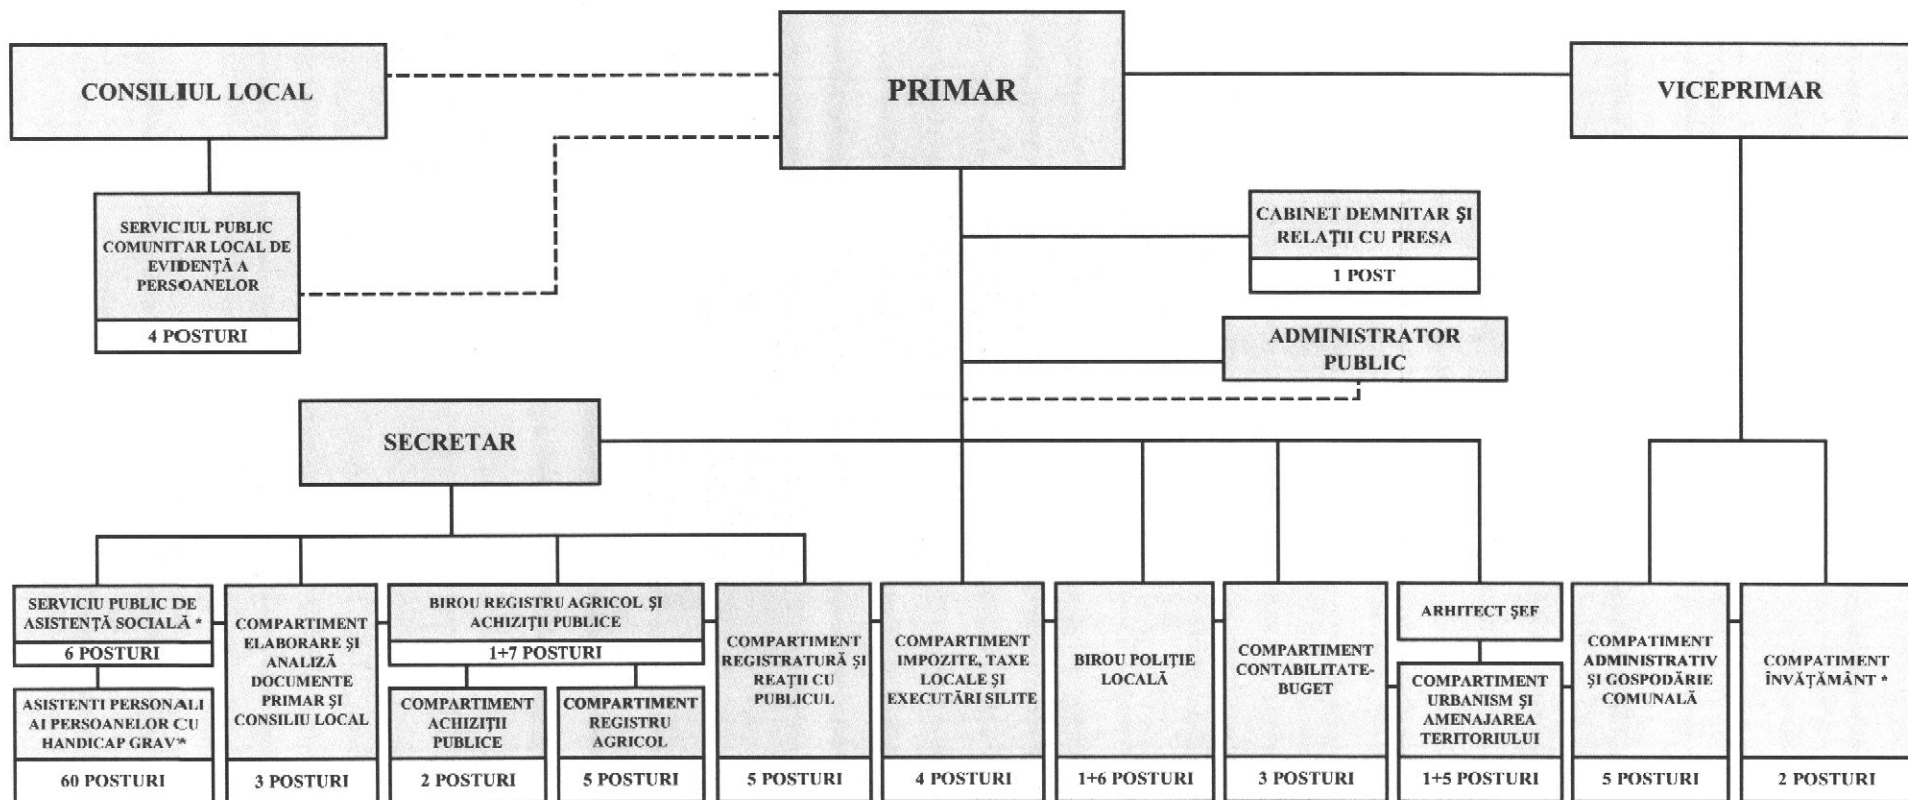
CONSILIUL LOCAL

PRIMAR

VICEPRIMAR

SERVICIUL PUBLIC COMUNITAR LOCAL DE EVIDENȚĂ A PERSOANELOR

4 POSTURI

CABINET DEMNITAR ŞI RELAȚII CU PRESA

1 POST

ADMINISTRATOR PUBLIC

SECRETAR

SERVICIU PUBLIC DE ASISTENȚĂ SOCIALĂ *

6 POSTURI

ASISTENTI PERSONALI AI PERSOANELOR CU HANDICAP GRAV*

60 POSTURI

COMPARTIMENT ELABORARE ŞI ANALIZĂ DOCUMENTE PRIMAR ŞI CONSILIU LOCAL

3 POSTURI

BIROU REGISTRU AGRICOL ŞI ACHIZIȚII PUBLICE

1+7 POSTURI

COMPARTIMENT ACHIZIȚII PUBLICE

2 POSTURI

COMPARTIMENT REGISTRU AGRICOL

5 POSTURI

COMPARTIMENT REGISTRATURĂ ŞI REAȚII CU PUBLICUL

5 POSTURI

COMPARTIMENT IMPOZITE, TAXE LOCALE ŞI EXECUTĂRI SILITE

4 POSTURI

BIROU POLIȚIE LOCALĂ

1+6 POSTURI

COMPARTIMENT CONTABILITATE-BUGET

3 POSTURI

ARHITECT ŞEF

COMPARTIMENT URBANISM ŞI AMENAJAREA TERITORIULUI

1+5 POSTURI

COMPATIMENT ADMINISTRATIV ŞI GOSPODĂRIE COMUNALĂ

5 POSTURI

COMPATIMENT ÎNVĂȚĂMÂNT *

2 POSTURI